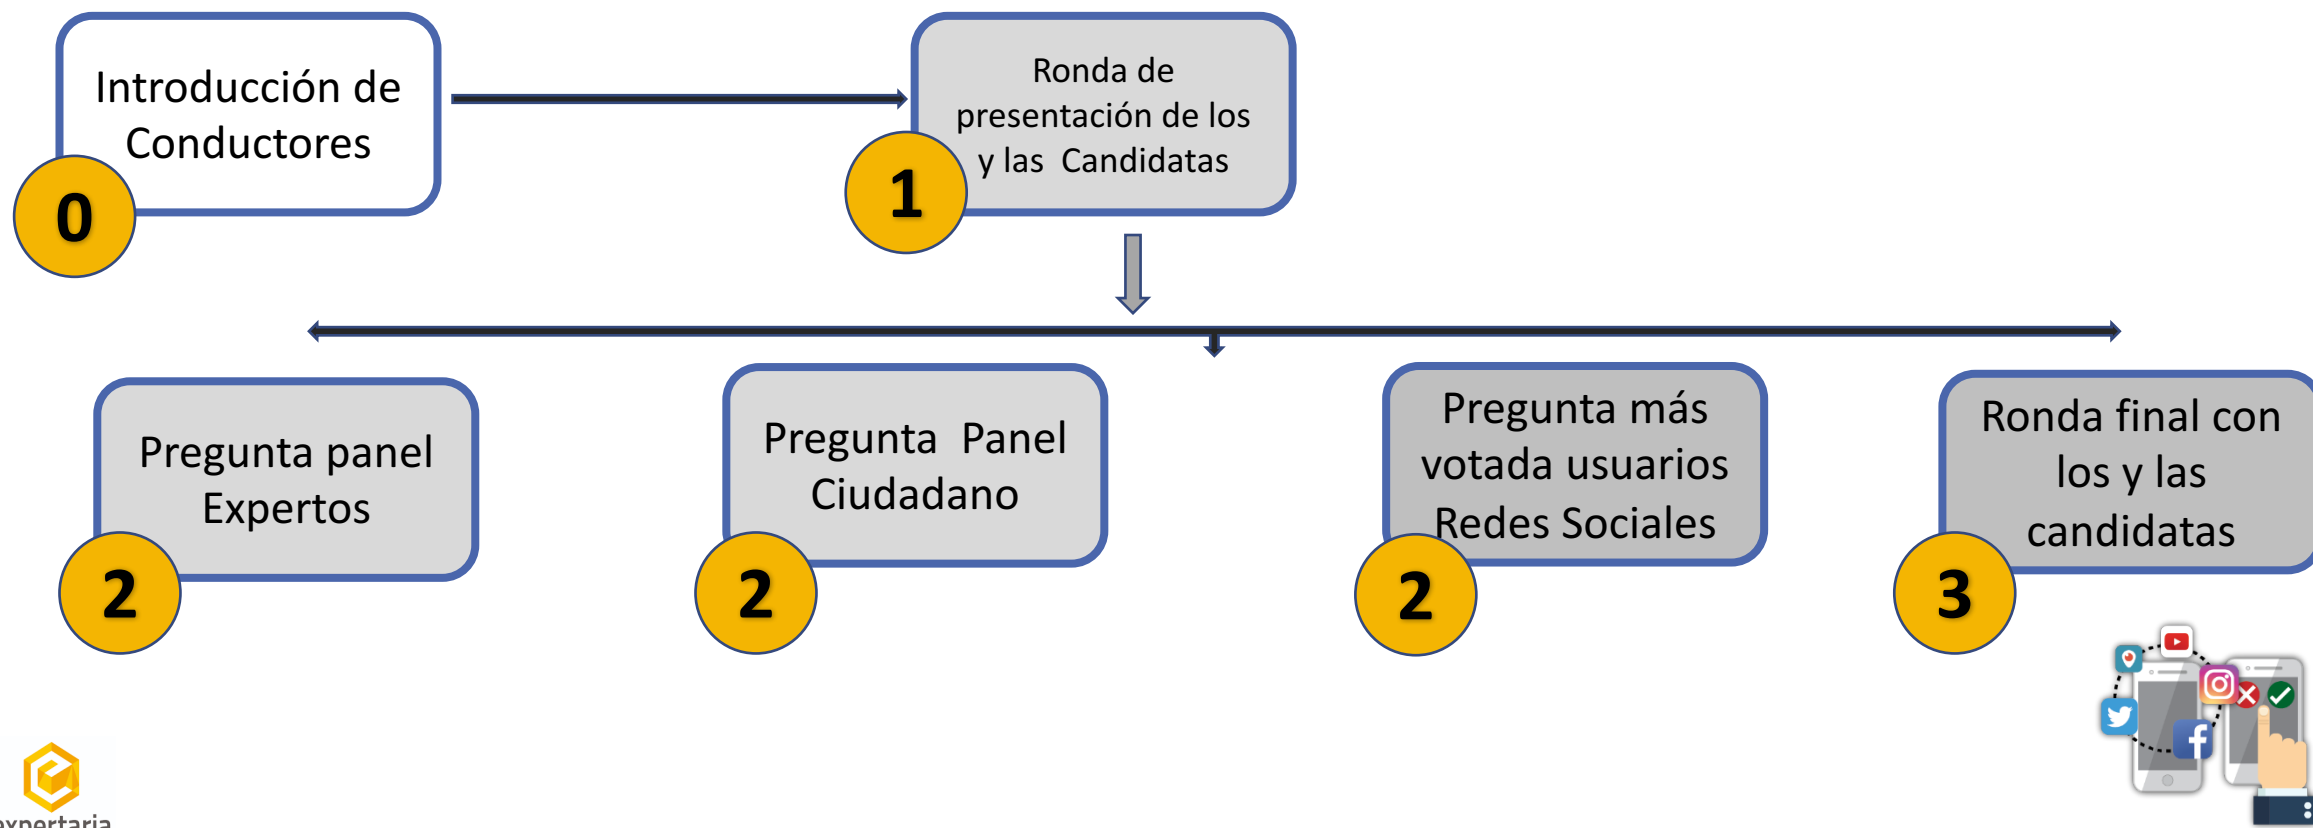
Introducción de Conductores

0

Ronda de presentación de los y las Candidatas

1

Pregunta panel Expertos

2

Pregunta Panel Ciudadano

2

Pregunta más votada usuarios Redes Sociales

2

Ronda final con los y las candidatas

3

expertaria